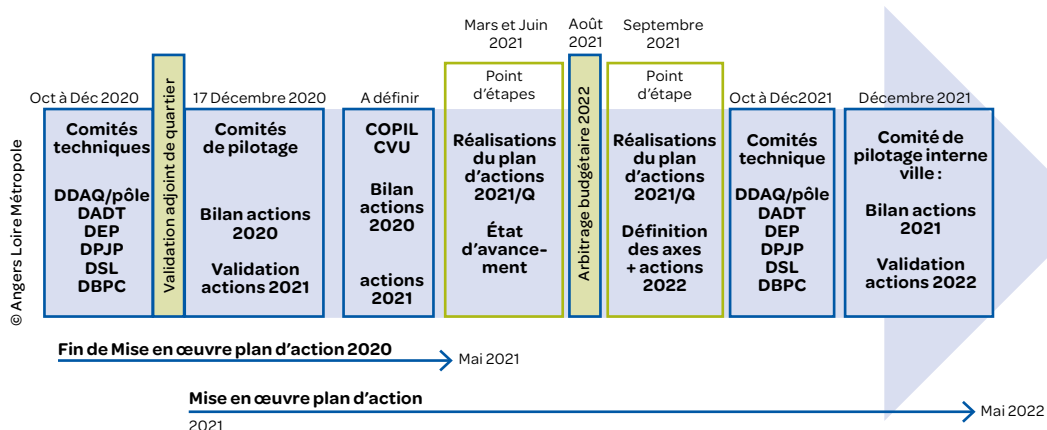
© Angers Loire Métropole

Oct à Déc 2020

Comités techniques

DDAQ/pôle
DADT
DEP
DPJP
DSL
DBPC

Validation adjoint de quartier

17 Décembre 2020

Comités de pilotage

Bilan actions 2020

Validation actions 2021

A définir

COPIL CVU

Bilan actions 2020

actions 2021

Mars et Juin 2021

Point d'étapes

Réalisations du plan d'actions 2021/Q

État d'avancement

Août 2021

Arbitrage budgétaire 2022

Septembre 2021

Point d'étape

Réalisations du plan d'actions 2021/Q

Définition des axes + actions 2022

Oct à Déc2021

Comités technique

DDAQ/pôle
DADT
DEP
DPJP
DSL
DBPC

Décembre 2021

Comité de pilotage interne ville :

Bilan actions 2021

Validation actions 2022

Fin de Mise en œuvre plan d'action 2020

Mai 2021

Mise en œuvre plan d'action

2021

Mai 2022